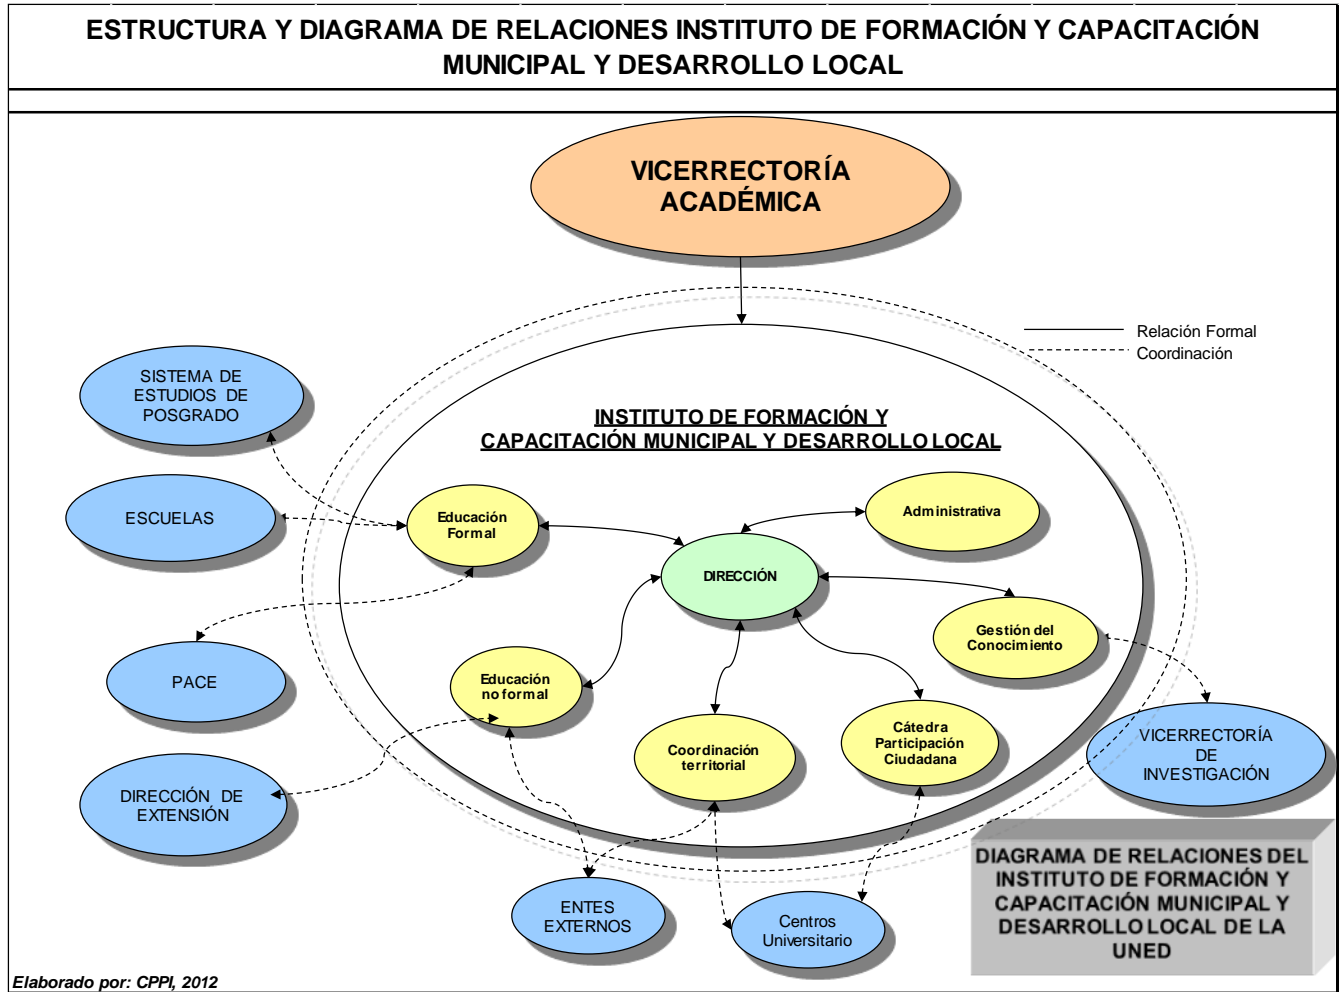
ESTRUCTURA Y DIAGRAMA DE RELACIONES INSTITUTO DE FORMACIÓN Y CAPACITACIÓN MUNICIPAL Y DESARROLLO LOCAL

VICERRECTORÍA ACADÉMICA

Relación Formal
Coordinación

SISTEMA DE ESTUDIOS DE POSGRADO

INSTITUTO DE FORMACIÓN Y CAPACITACIÓN MUNICIPAL Y DESARROLLO LOCAL

ESCUELAS

Educación Formal

Administrativa

DIRECCIÓN

Gestión del Conocimiento

PACE

Educación no formal

VICERRECTORÍA DE INVESTIGACIÓN

Coordinación territorial

Cátedra Participación Ciudadana

DIRECCIÓN DE EXTENSIÓN

DIAGRAMA DE RELACIONES DEL INSTITUTO DE FORMACIÓN Y CAPACITACIÓN MUNICIPAL Y DESARROLLO LOCAL DE LA UNED

ENTES EXTERNOS

Centros Universitario

Elaborado por: CPPI, 2012